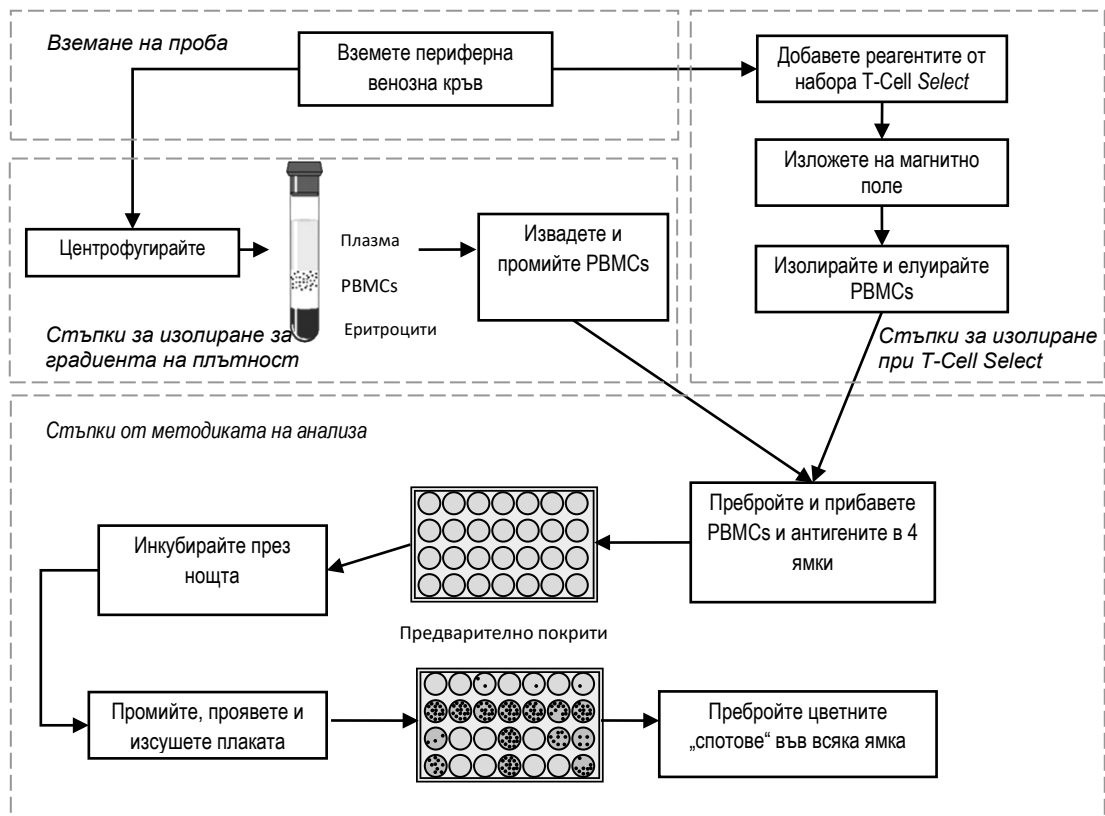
Вземане на проба

Вземете периферна венозна кръв

Добавете реагентите от набора T-Cell *Select*

Изложете на магнитно поле

Изолирайте и елуирайте PBMCs

Стъпки за изолиране при T-Cell Select

Центрофугирайте

Плазма

PBMCs

Еритроцити

Извадете и промийте PBMCs

Стъпки за изолиране за градиента на плътност

Стъпки от методиката на анализа

Пребройте и прибавете PBMCs и антигените в 4 ямки

Инкубирайте през нощта

Предварително покрити

Промийте, проявете и изсушете плаката

Пребройте цветните „спотове“ във всяка ямка